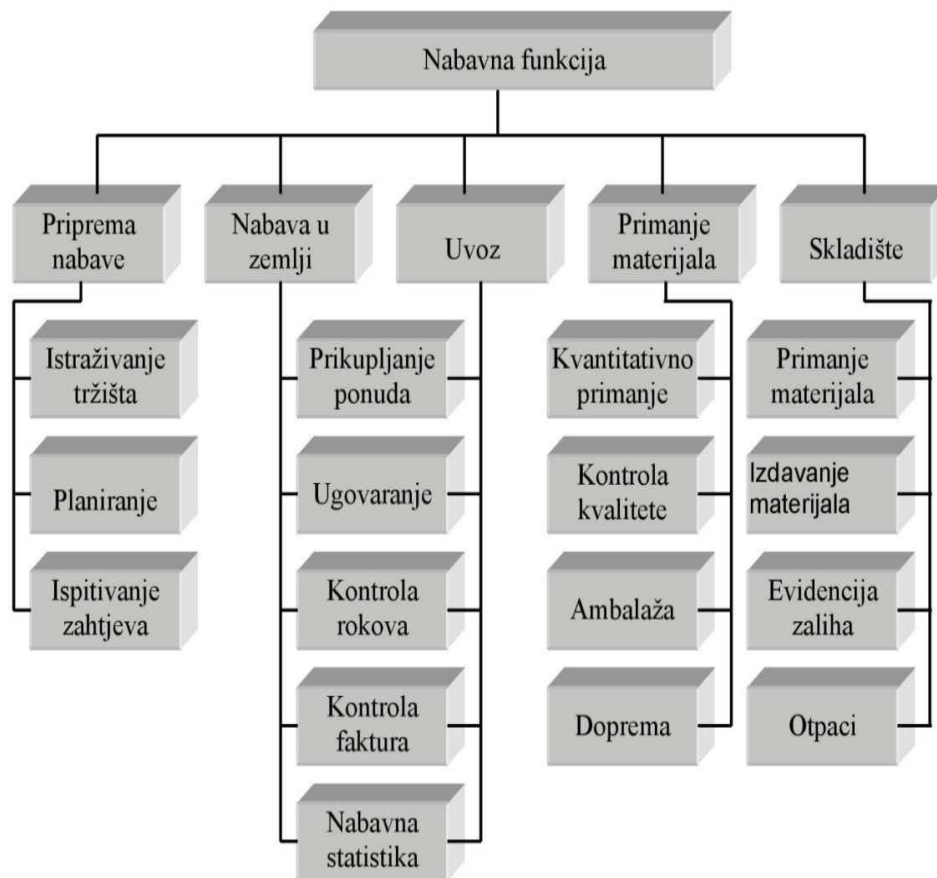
Nabavna funkcija

Priprema nabave

Istraživanje tržišta

Planiranje

Ispitivanje zahtjeva

Nabava u zemlji

Uvoz

Prikupljanje ponuda

Ugovaranje

Kontrola rokova

Kontrola faktura

Nabavna statistika

Primanje materijala

Kvantitativno primanje

Kontrola kvalitete

Ambalaža

Doprema

Skladište

Primanje materijala

Izdavanje materijala

Evidencija zaliha

Otpaci